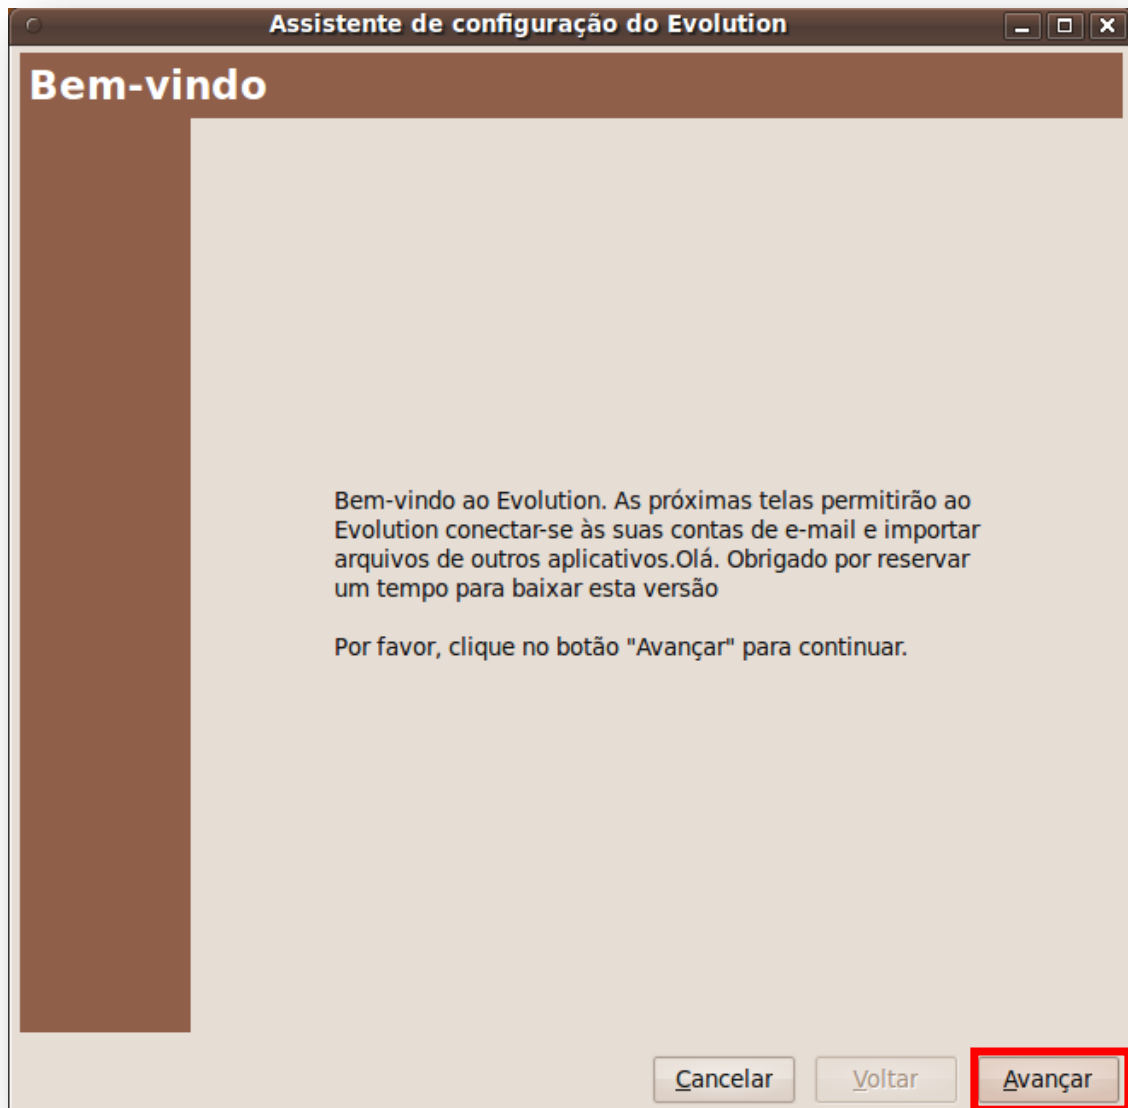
Assistente de configuração do Evolution

Bem-vindo

Bem-vindo ao Evolution. As próximas telas permitirão ao Evolution conectar-se às suas contas de e-mail e importar arquivos de outros aplicativos.Olá. Obrigado por reservar um tempo para baixar esta versão

Por favor, clique no botão "Avançar" para continuar.

Cancelar
Voltar
Avançar